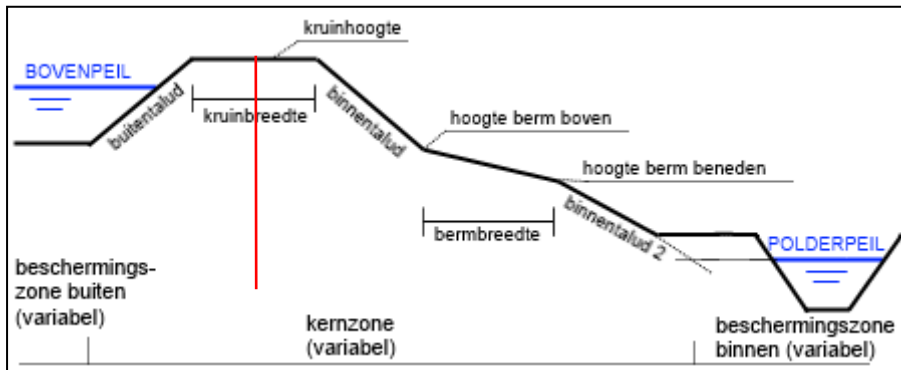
kruinhoogte

BOVENPEIL

buitentalud

kruinbreedte

binnentalud

hoogte berm boven

hoogte berm beneden

bermbreedte

binnentalud 2

POLDERPEIL

beschermings-zone buiten (variabel)

kernzone (variabel)

beschermingszone binnen (variabel)